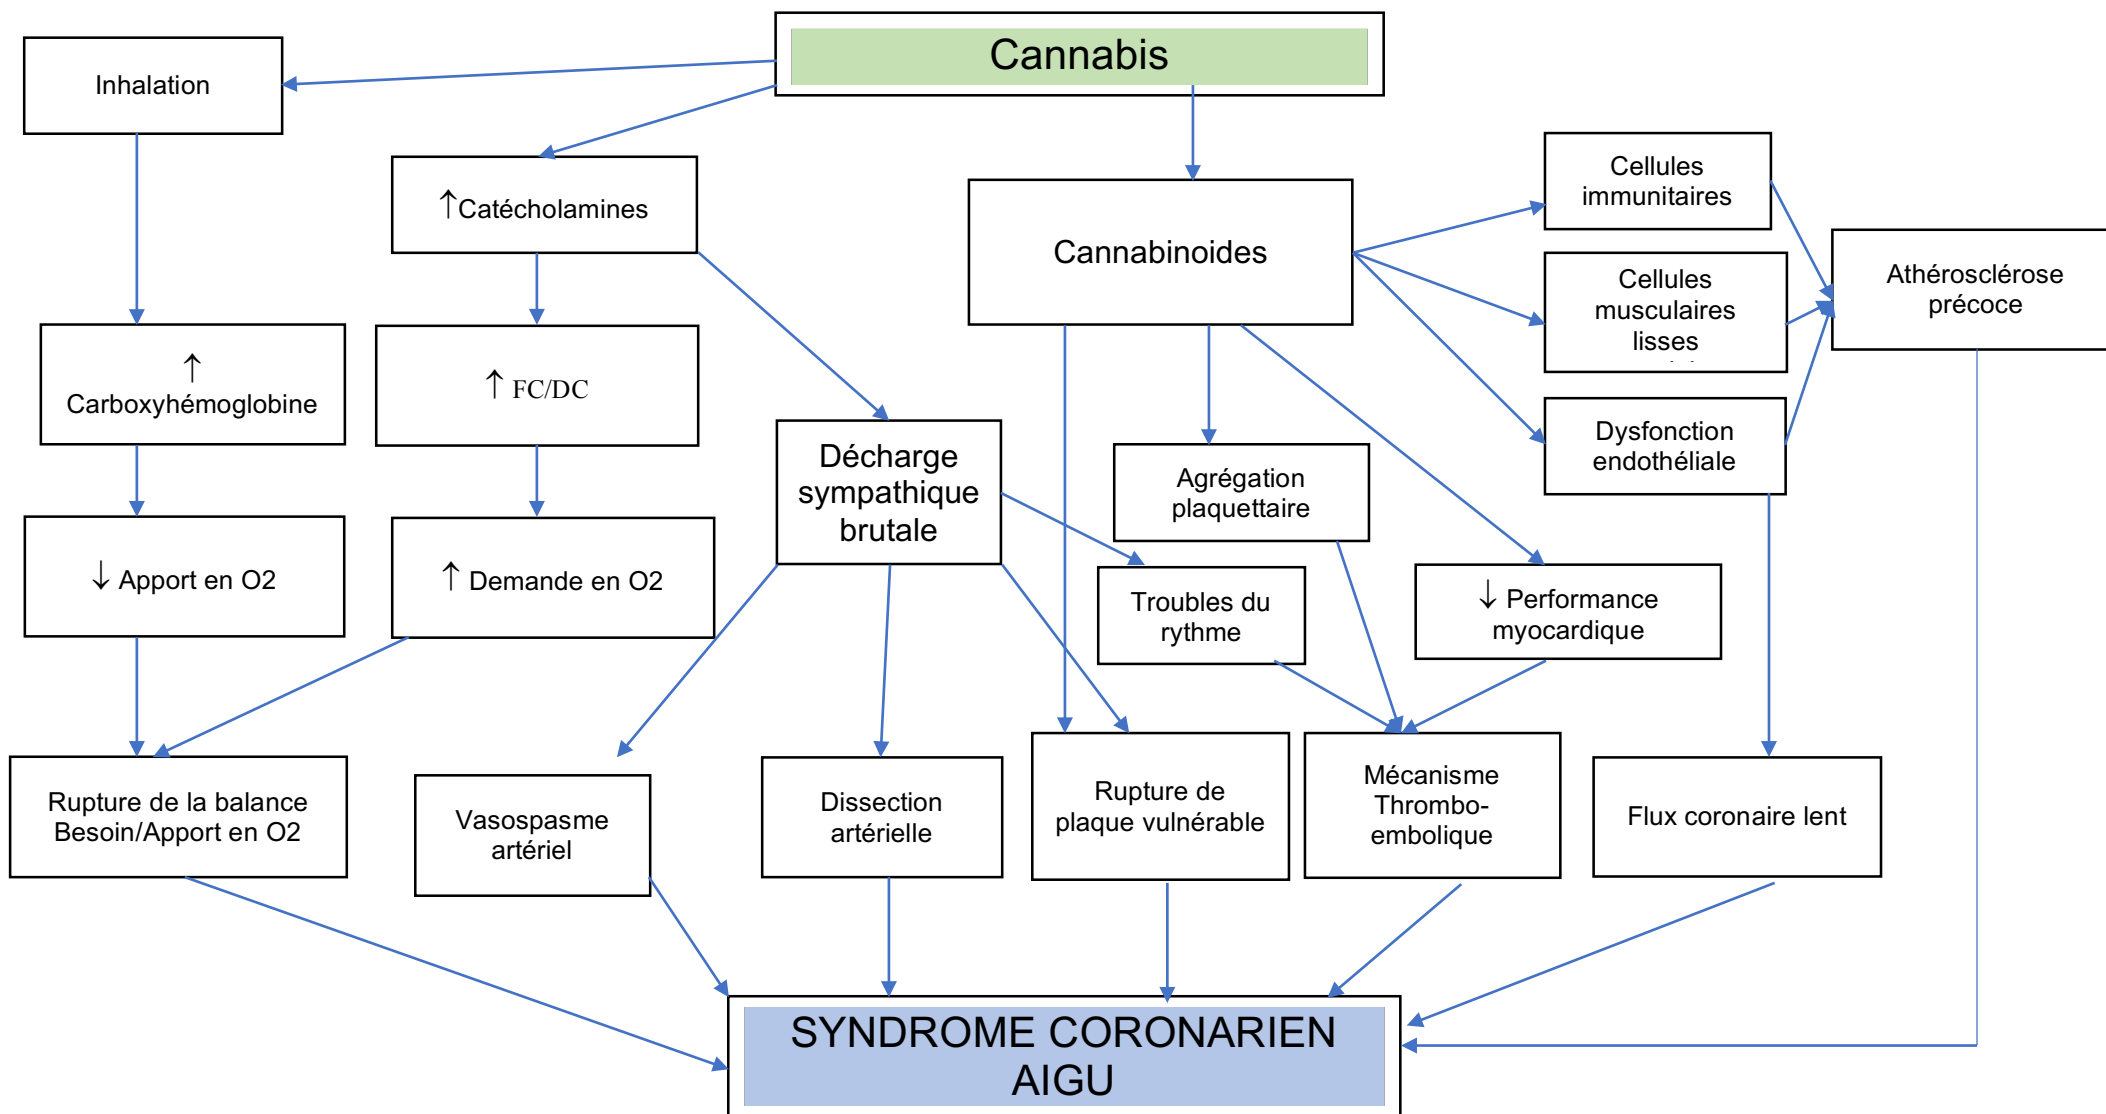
Cannabis

Inhalation

↑Catécholamines

Cannabinoides

Cellules immunitaires

Cellules musculaires lisses

Athérosclérose précoce

Dysfonction endothéliale

↑ Carboxyhémoglobine

↑ FC/DC

Décharge sympathique brutale

Agrégation plaquettaire

↓ Apport en O2

↑ Demande en O2

Troubles du rythme

↓ Performance myocardique

Rupture de la balance Besoin/Apport en O2

Vasospasme artériel

Dissection artérielle

Rupture de plaque vulnérable

Mécanisme Thrombo-embolique

Flux coronaire lent

SYNDROME CORONARIEN AIGU